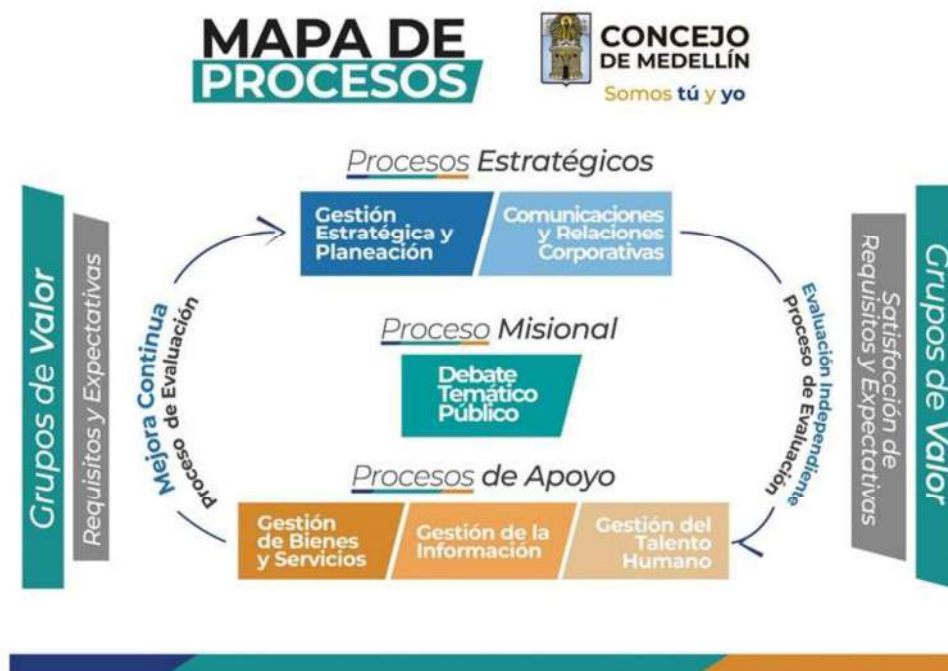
MAPA DE PROCESOS

CONCEJO DE MEDELLÍN
Somos tú y yo

Grupos de Valor

Requisitos y Expectativas

Procesos Estratégicos

Gestión Estratégica y Planeación

Comunicaciones y Relaciones Corporativas

Mejora Continua
Proceso de Evaluación

Proceso Misional

Debate Temático Público

Evaluación Independiente
Proceso de Evaluación

Procesos de Apoyo

Gestión de Bienes y Servicios

Gestión de la Información

Gestión del Talento Humano

Satisfacción de Requisitos y Expectativas

Grupos de Valor